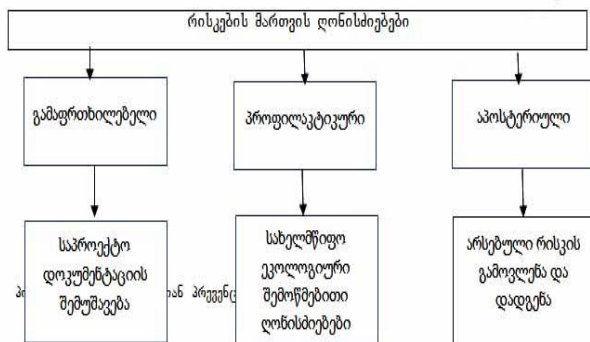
რისკების მართვის ღონისძიებები

გამაფრთხილებელი

პროფილაქტიკური

აპოსტერიული

საპროექტო დოკუმენტაციის შემუშავება

სახელმწიფო ეკოლოგიური შემოწმებითი ღონისძიებები

არსებული რისკის გამოვლენა და დადგენა

პ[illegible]ან პრევენ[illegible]